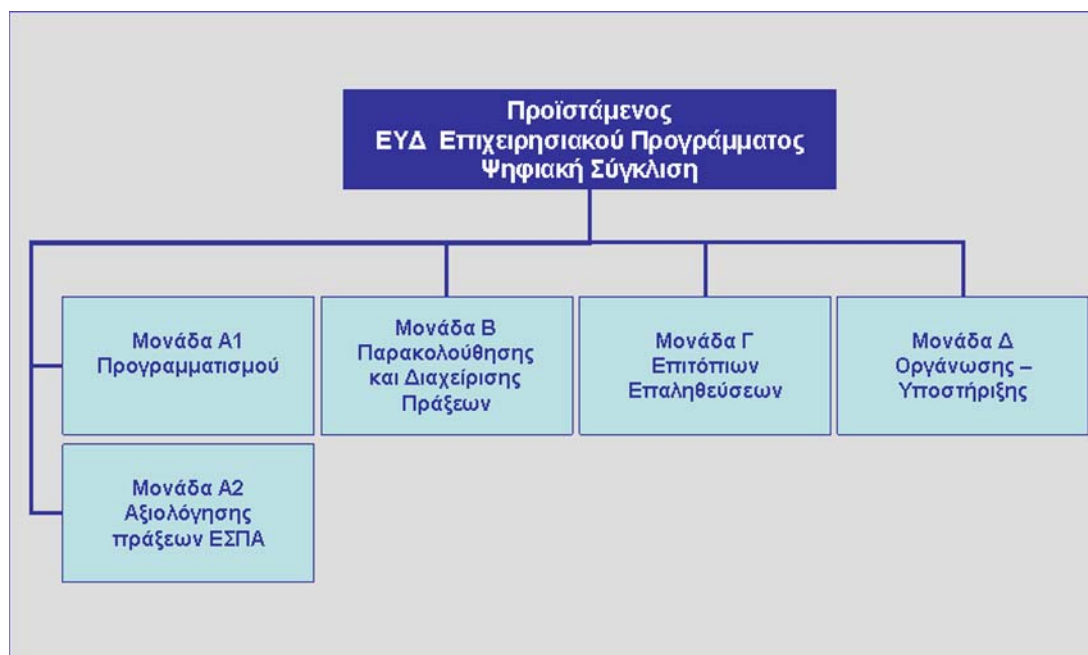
Προϊστάμενος
ΕΥΔ Επιχειρησιακού Προγράμματος
Ψηφιακή Σύγκλιση

Μονάδα Α1
Προγραμματισμού

Μονάδα Β
Παρακολούθησης
και Διαχείρισης
Πράξεων

Μονάδα Γ
Επιτόπιων
Επαληθεύσεων

Μονάδα Δ
Οργάνωσης –
Υποστήριξης

Μονάδα Α2
Αξιολόγησης
πράξεων ΕΣΠΑ